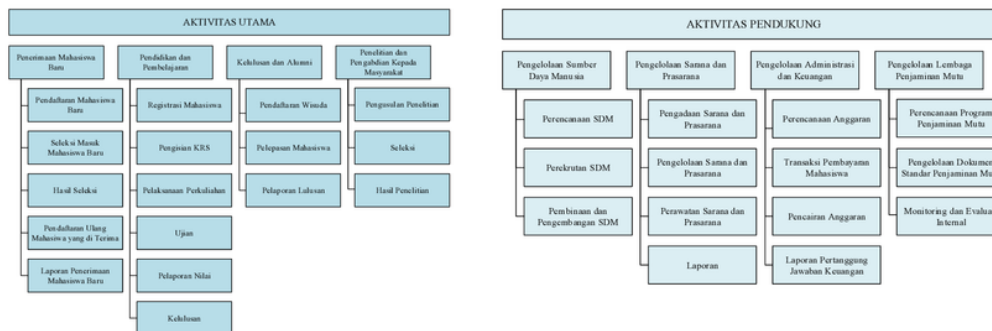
AKTIVITAS UTAMA

Penerimaan Mahasiswa Baru

Pendaftaran Mahasiswa Baru

Seleksi Masuk Mahasiswa Baru

Hasil Seleksi

Pendaftaran Ulang Mahasiswa yang di Terima

Laporan Penerimaan Mahasiswa Baru

Pendidikan dan Pembelajaran

Registrasi Mahasiswa

Pengisian KRS

Pelaksanaan Perkuliahan

Ujian

Pelaporan Nilai

Kelulusan

Kelulusan dan Alumni

Pendaftaran Wisuda

Pelepasan Mahasiswa

Pelaporan Lulusan

Penelitian dan Pengabdian Kepada Masyarakat

Pengusulan Penelitian

Seleksi

Hasil Penelitian

AKTIVITAS PENDUKUNG

Pengelolaan Sumber Daya Manusia

Perencanaan SDM

Perekrutan SDM

Pembinaan dan Pengembangan SDM

Pengelolaan Sarana dan Prasarana

Pengadaan Sarana dan Prasarana

Pengelolaan Sarana dan Prasarana

Perawatan Sarana dan Prasarana

Laporan

Pengelolaan Administrasi dan Keuangan

Perencanaan Anggaran

Transaksi Pembayaran Mahasiswa

Pencairan Anggaran

Laporan Pertanggung Jawaban Keuangan

Pengelolaan Lembaga Penjaminan Mutu

Perencanaan Program Penjaminan Mutu

Pengelolaan Dokumen Standar Penjaminan Mu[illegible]

Monitoring dan Evalua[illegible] Internal